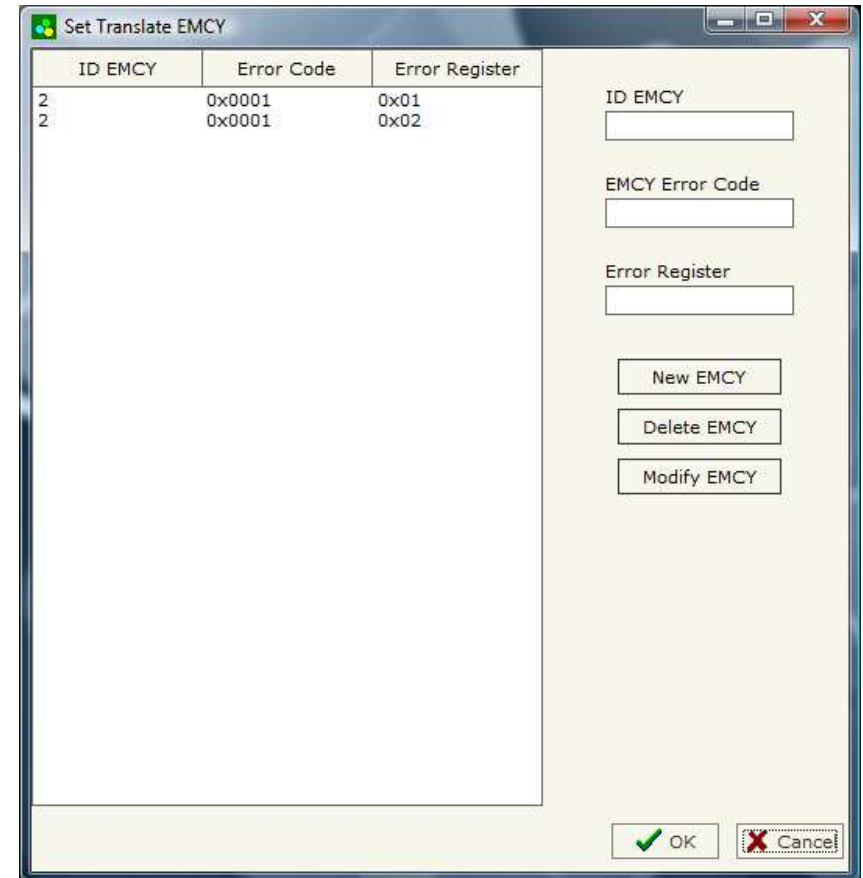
Set Translate EMCY

| ID EMCY | Error Code | Error Register |
|---|---|---|
| 2 | 0x0001 | 0x01 |
| 2 | 0x0001 | 0x02 |

ID EMCY

EMCY Error Code

Error Register

New EMCY

Delete EMCY

Modify EMCY

OK

Cancel